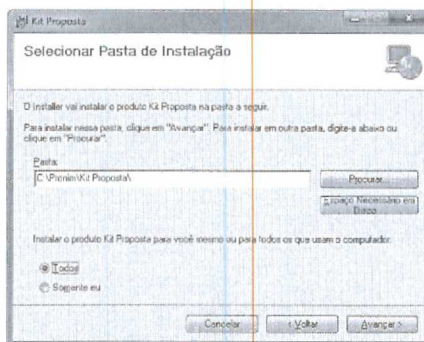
Kit Proposta

Selecionar Pasta de Instalação

O Installer vai instalar o produto Kit Proposta na pasta a seguir.

Para instalar nessa pasta, clique em "Avançar". Para instalar em outra pasta, digite-a abaixo ou clique em "Procurar".

Pasta:

C:\Plenin\Kit Proposta\

Procurar...

Espaço Necessário em Disco

Instalar o produto Kit Proposta para você mesmo ou para todos os que usam o computador:

Todos

Somente eu

Cancelar

< Voltar

Avançar >